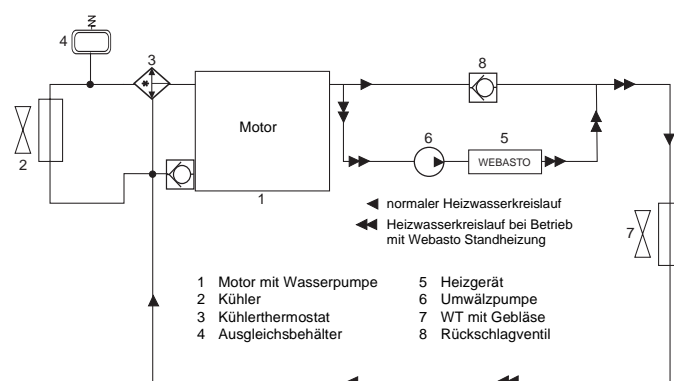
4
3
8
2
Motor
6
5
WEBASTO
1
normaler Heizwasserkreislauf
Heizwasserkreislauf bei Betrieb mit Webasto Standheizung
7

1 Motor mit Wasserpumpe
2 Kühler
3 Kühlerthermostat
4 Ausgleichsbehälter

5 Heizgerät
6 Umwälzpumpe
7 WT mit Gebläse
8 Rückschlagventil